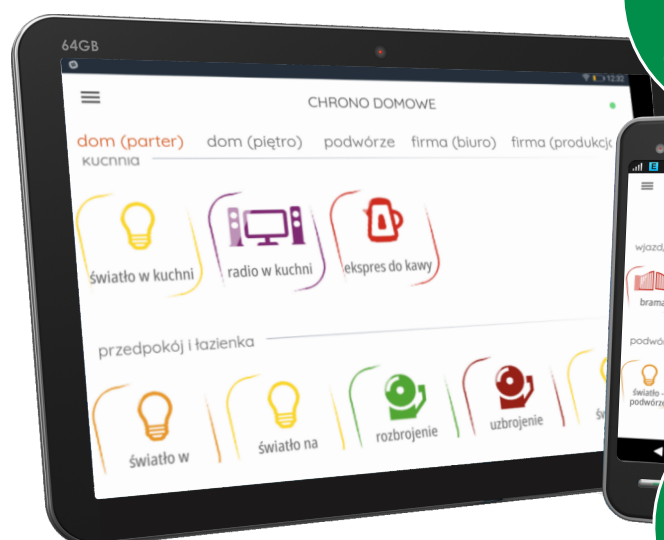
64GB

12:32

CHRONO DOMOWE

dom (parter) dom (piętro) podwórze firma (biuro) firma (produkcja

kuchnia

światło w kuchni

radio w kuchni

ekspres do kawy

przedpokój i łazienka

światło w

światło na

rozbrojenie

uzbrojenie

św

wjazd

brama

podwó

światło - podwórze